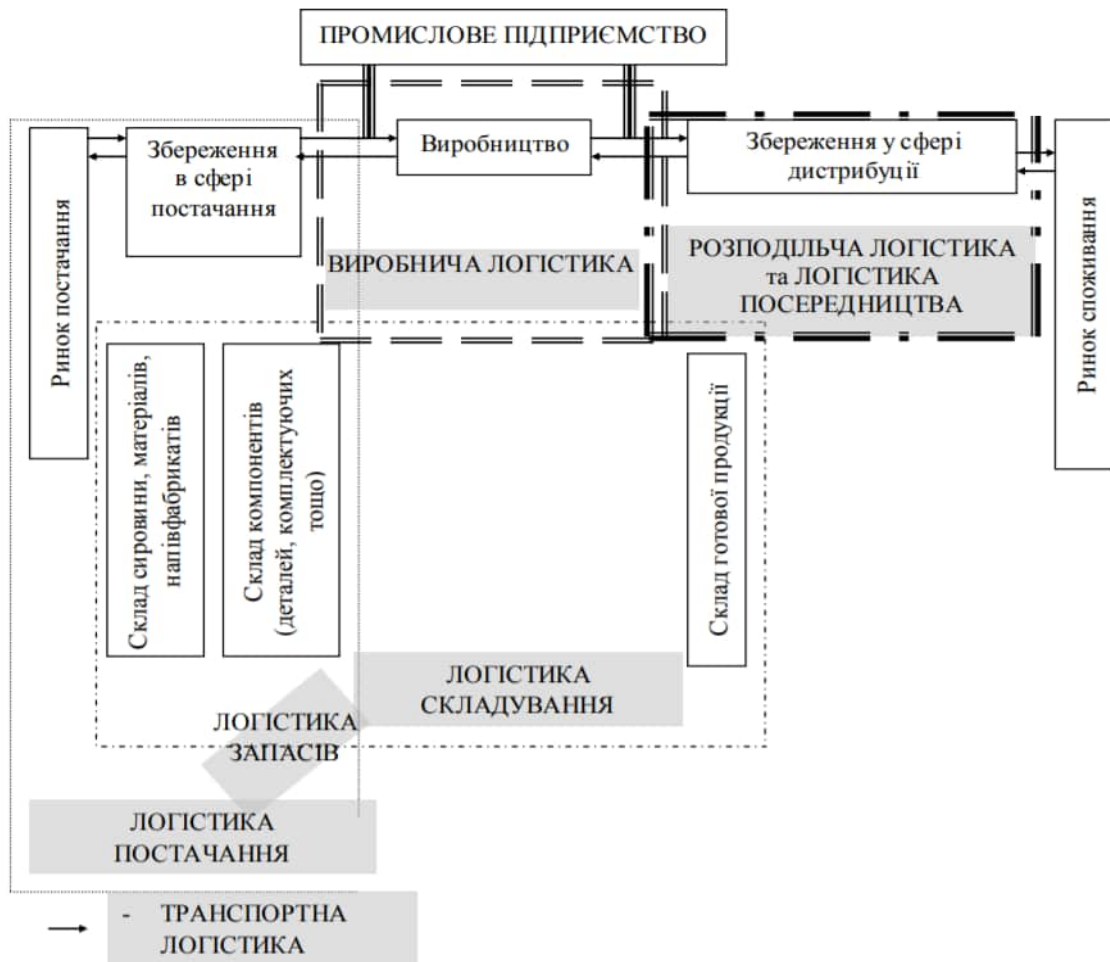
ПРОМИСЛОВЕ ПІДПРИЄМСТВО

Ринок постачання

Збереження в сфері постачання

Виробництво

Збереження у сфері дистрибуції

Ринок споживання

ВИРОБНИЧА ЛОГІСТИКА

РОЗПОДІЛЬЧА ЛОГІСТИКА та ЛОГІСТИКА ПОСЕРЕДНИЦТВА

Склад сировини, матеріалів, напівфабрикатів

Склад компонентів (деталей, комплектуючих тощо)

Склад готової продукції

ЛОГІСТИКА СКЛАДУВАННЯ

ЛОГІСТИКА ЗАПАСІВ

ЛОГІСТИКА ПОСТАЧАННЯ

- ТРАНСПОРТНА ЛОГІСТИКА